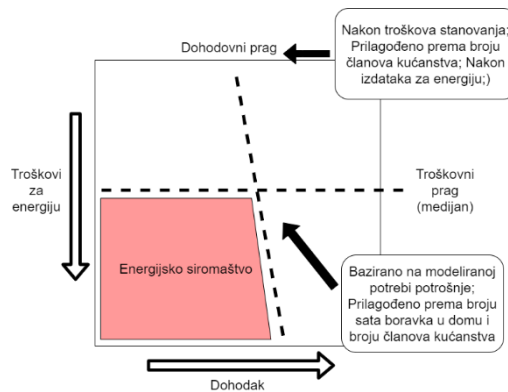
Nakon troškova stanovanja; Prilagođeno prema broju članova kućanstva; Nakon izdataka za energiju;)

Dohodovni prag

Troškovi za energiju

Troškovni prag (medijan)

Energijsko siromaštvo

Bazirano na modeliranoj potrebi potrošnje; Prilagođeno prema broju sata boravka u domu i broju članova kućanstva

Dohodak